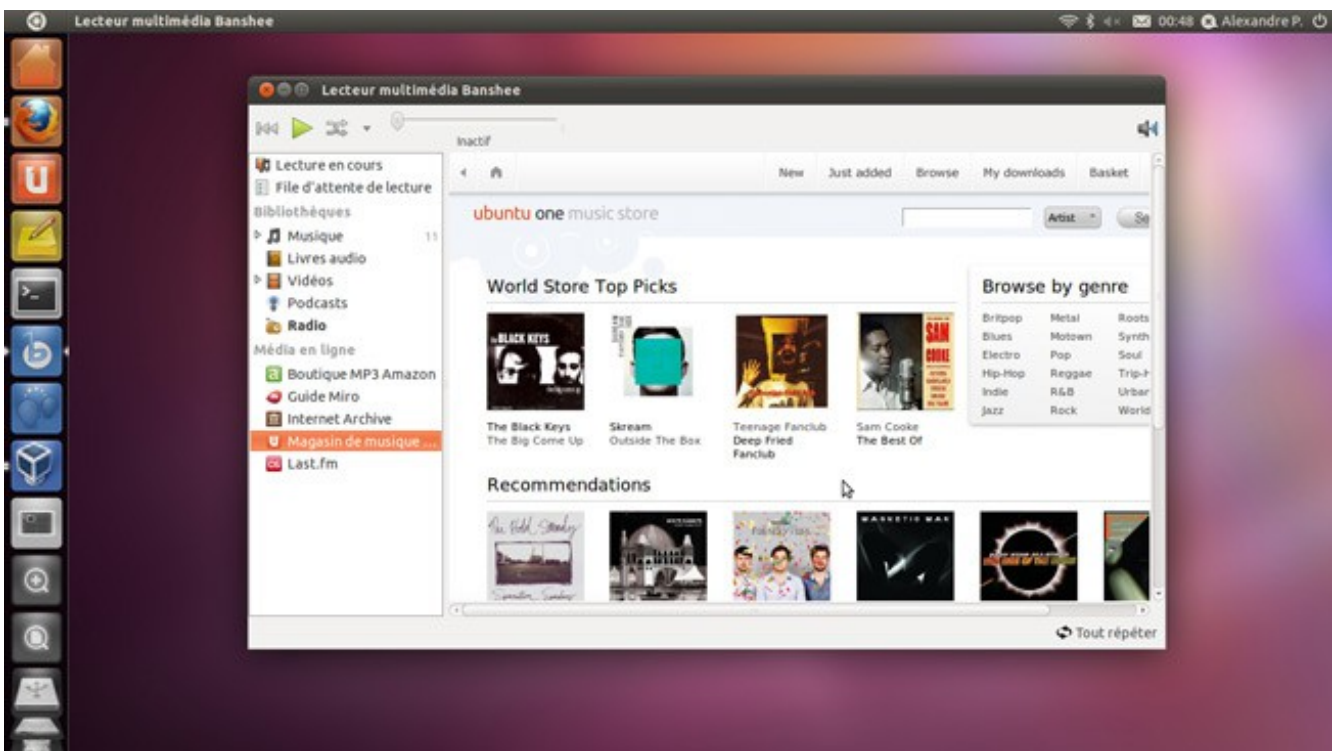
Lecteur multimédia Banshee

00:48 Alexandre P.

Lecteur multimédia Banshee

Inactif

Lecture en cours
File d'attente de lecture
Bibliothèques
Musique 11
Livres audio
Vidéos
Podcasts
Radio
Média en ligne
Boutique MP3 Amazon
Guide Miro
Internet Archive
Magasin de musique ...
Last.fm

New Just added Browse My downloads Basket

ubuntu one music store

Artist Se

World Store Top Picks

The Black Keys
The Big Come Up

Skream
Outside The Box

Teenage Fanclub
Deep Fried Fanclub

Sam Cooke
The Best Of

Browse by genre

| Britpop | Metal | Roots |
|---|---|---|
| Blues | Motown | Synth |
| Electro | Pop | Soul |
| Hip-Hop | Reggae | Trip-I |
| Indie | R&B | Urbar |
| Jazz | Rock | World |

Recommendations

Tout répéter